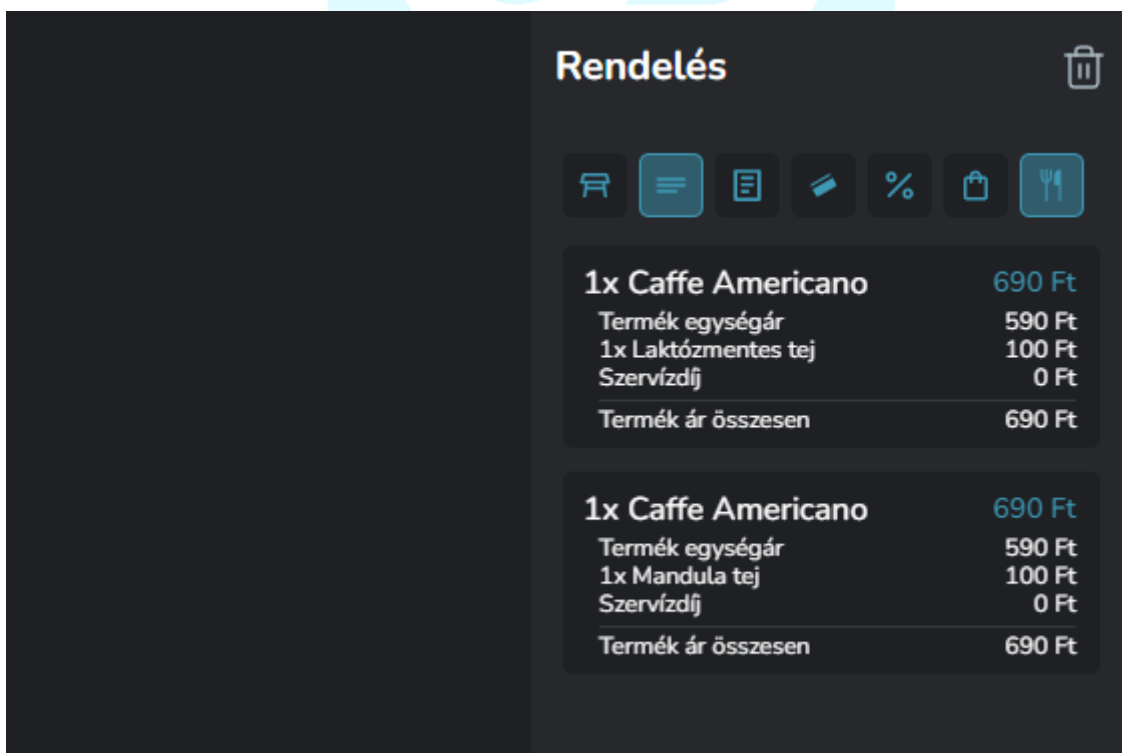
Rendelés

1x Caffe Americano 690 Ft
Termék egységár 590 Ft
1x Laktózmentes tej 100 Ft
Szervízdíj 0 Ft
Termék ár összesen 690 Ft

1x Caffe Americano 690 Ft
Termék egységár 590 Ft
1x Mandula tej 100 Ft
Szervízdíj 0 Ft
Termék ár összesen 690 Ft